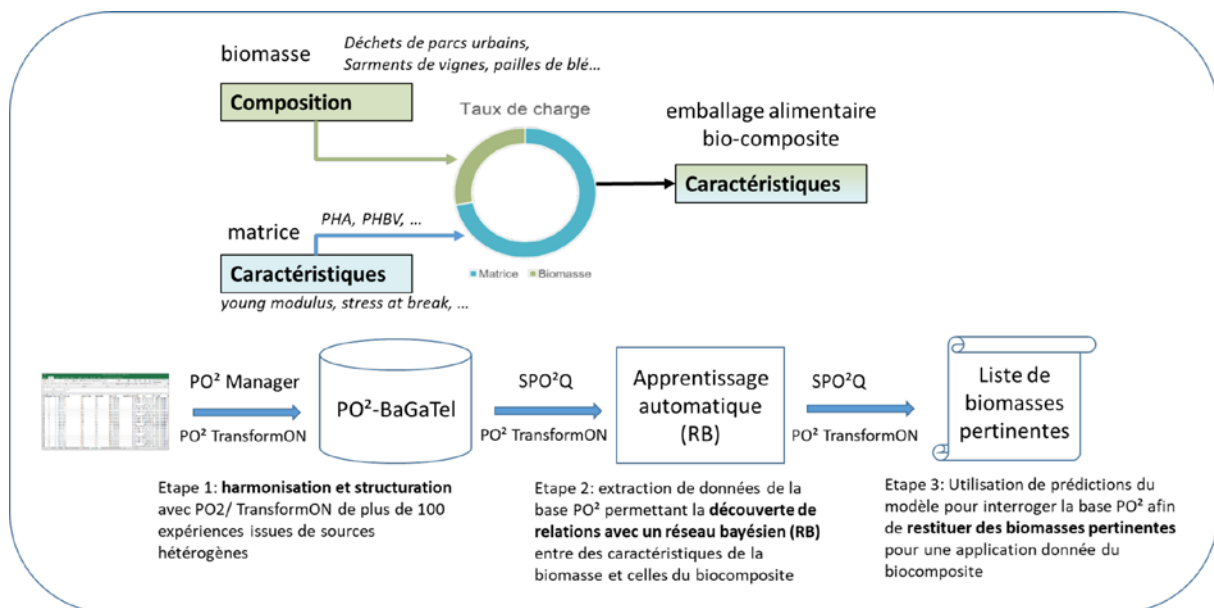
biomasse

Déchets de parcs urbains, Sarments de vignes, pailles de blé…

Composition

Taux de charge

emballage alimentaire bio-composite

Caractéristiques

matrice

PHA, PHBV, …

Caractéristiques

young modulus, stress at break, …

Matrice Biomasse

PO² Manager

PO² TransformON

PO²-BaGaTel

SPO²Q

PO² TransformON

Apprentissage automatique (RB)

SPO²Q

PO² TransformON

Liste de biomasses pertinentes

Etape 1: **harmonisation et structuration** avec PO2/ TransformON de plus de 100 expériences issues de sources hétérogènes

Etape 2: extraction de données de la base PO² permettant la **découverte de relations avec un réseau bayésien (RB)** entre des caractéristiques de la biomasse et celles du biocomposite

Etape 3: Utilisation de prédictions du modèle pour interroger la base PO² afin de **restituer des biomasses pertinentes** pour une application donnée du biocomposite